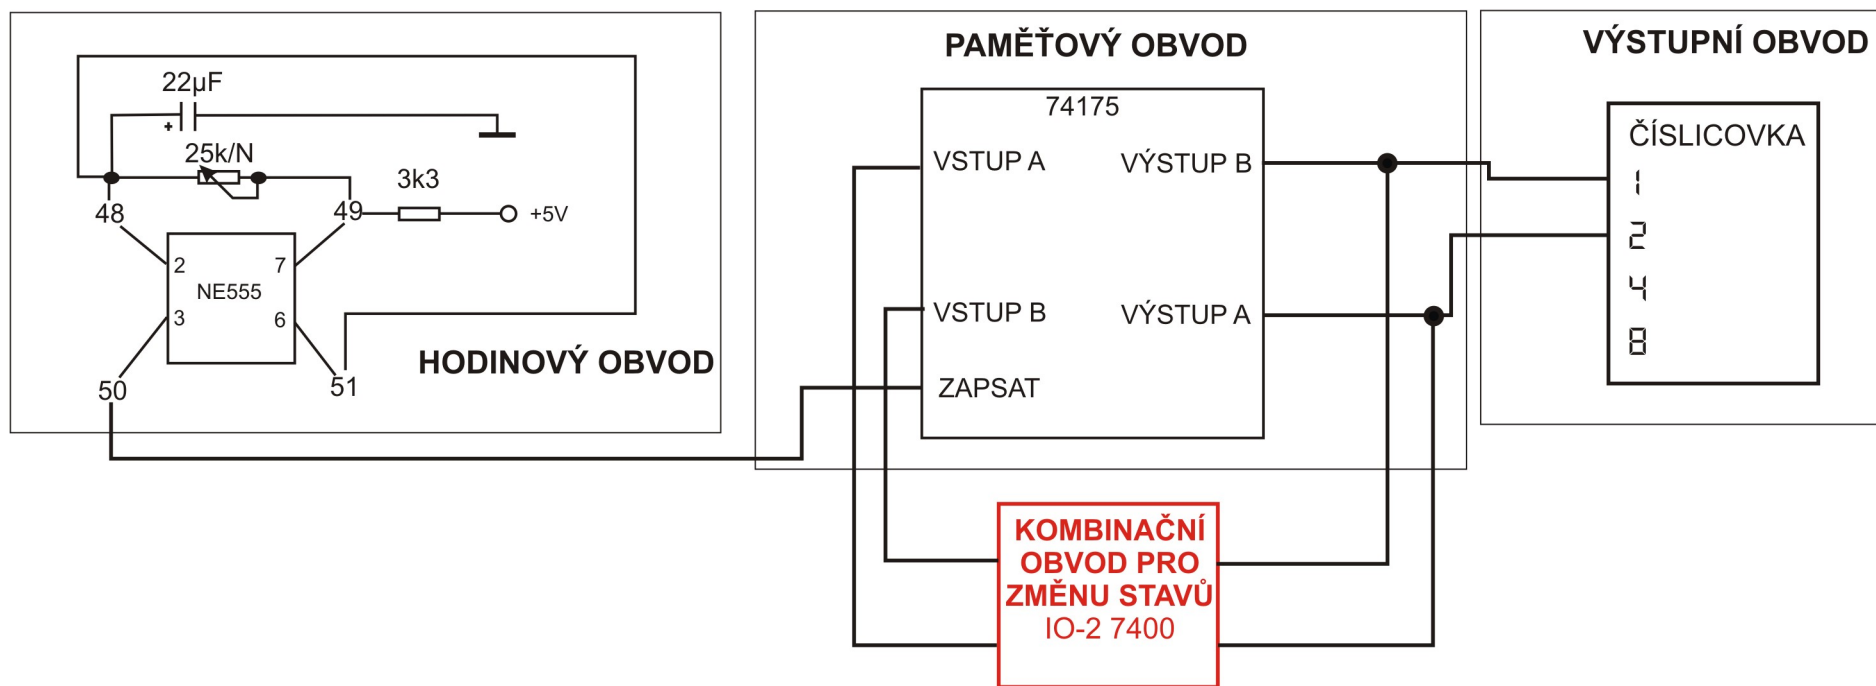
22µF
+
25k/N
3k3
48
49
+5V
2
7
NE555
3
6
50
51
HODINOVÝ OBVOD

PAMĚŤOVÝ OBVOD
74175
VSTUP A
VÝSTUP B
VSTUP B
VÝSTUP A
ZAPSAT

VÝSTUPNÍ OBVOD
ČÍSLICOVKA
1
2
4
8

KOMBINAČNÍ OBVOD PRO ZMĚNU STAVŮ
IO-2 7400